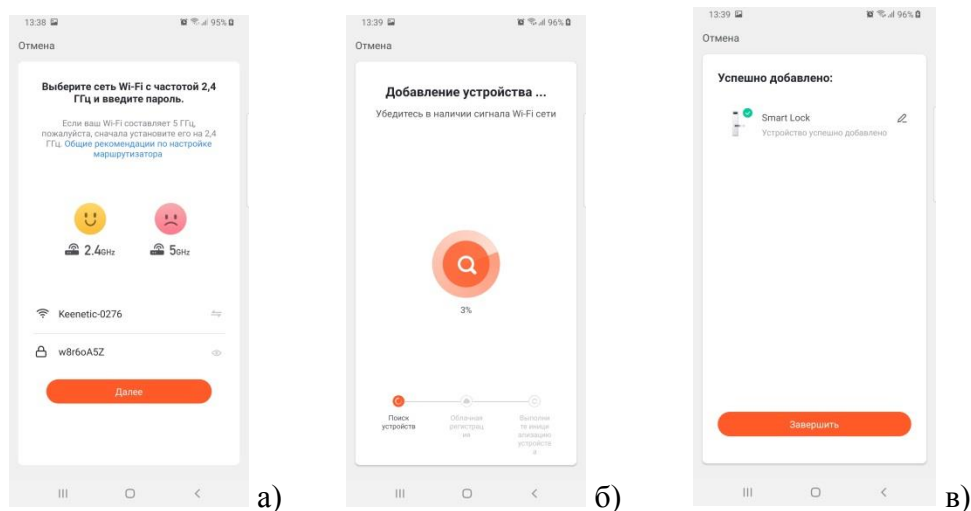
13:38 95%

Отмена

Выберите сеть Wi-Fi с частотой 2,4 ГГц и введите пароль.

Если ваш Wi-Fi составляет 5 ГГц, пожалуйста, сначала установите его на 2,4 ГГц. Общие рекомендации по настройке маршрутизатора

2.4GHz 5GHz

Keenetic-0276

w8r6oA5Z

Далее

а)

13:39 96%

Отмена

Добавление устройства ...

Убедитесь в наличии сигнала Wi-Fi сети

3%

Поиск устройства

Облачная регистрация

Выполните инициализацию устройства

б)

13:39 96%

Отмена

Успешно добавлено:

Smart Lock

Устройство успешно добавлено

Завершить

в)